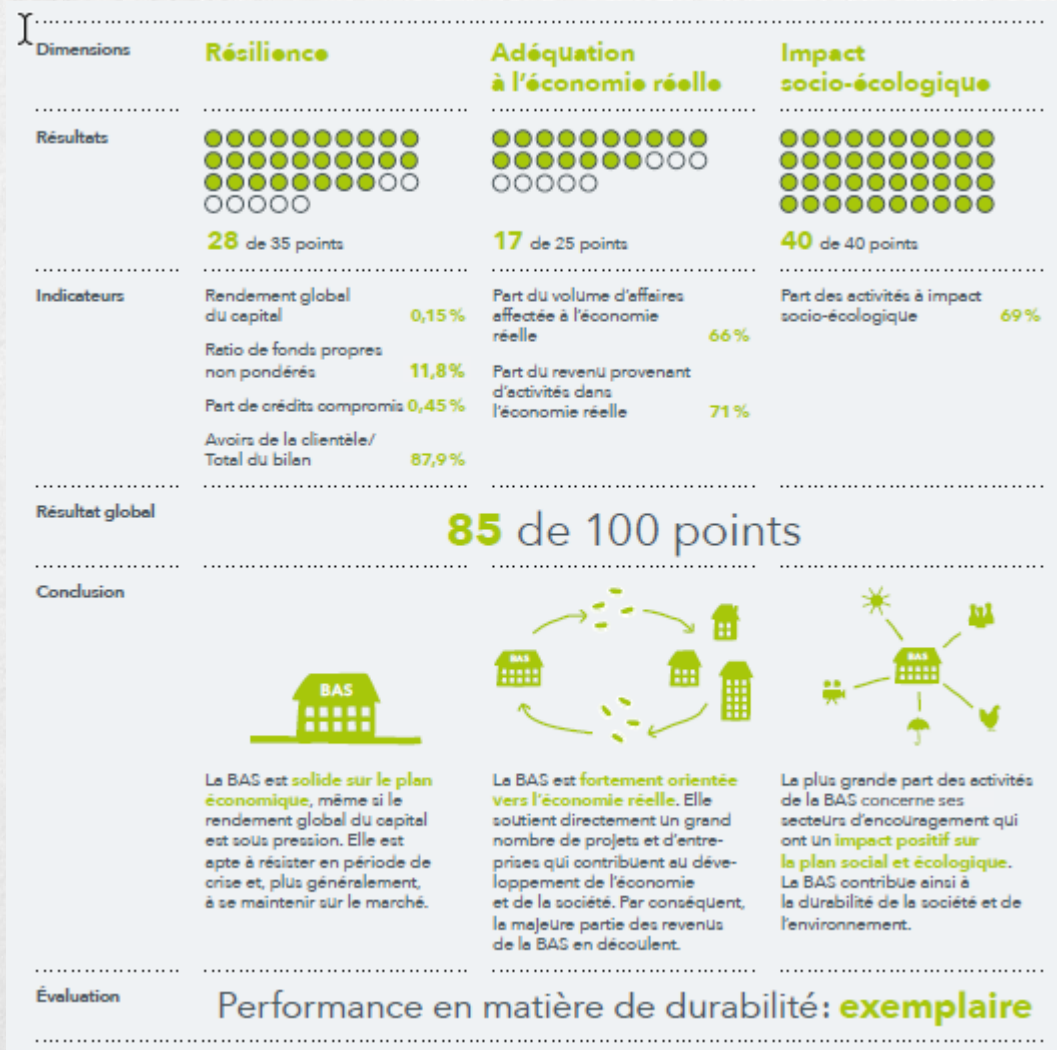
Dimensions

Résilience

Adéquation à l'économie réelle

Impact socio-écologique

Résultats

28 de 35 points

17 de 25 points

40 de 40 points

Indicateurs

| Rendement global du capital | 0,15 % |
|---|---|
| Ratio de fonds propres non pondérés | 11,8 % |
| Part de crédits compromis | 0,45 % |
| Avoirs de la clientèle/ Total du bilan | 87,9 % |

| Part du volume d'affaires affectée à l'économie réelle | 66 % |
|---|---|
| Part du revenu provenant d'activités dans l'économie réelle | 71 % |

| Part des activités à impact socio-écologique | 69 % |
|---|---|

Résultat global

85 de 100 points

Conclusion

BAS

BAS

BAS

La BAS est solide sur le plan économique, même si le rendement global du capital est sous pression. Elle est apte à résister en période de crise et, plus généralement, à se maintenir sur le marché.

La BAS est fortement orientée vers l'économie réelle. Elle soutient directement un grand nombre de projets et d'entreprises qui contribuent au développement de l'économie et de la société. Par conséquent, la majeure partie des revenus de la BAS en découlent.

La plus grande part des activités de la BAS concerne ses secteurs d'encouragement qui ont un impact positif sur le plan social et écologique. La BAS contribue ainsi à la durabilité de la société et de l'environnement.

Évaluation

Performance en matière de durabilité: exemplaire